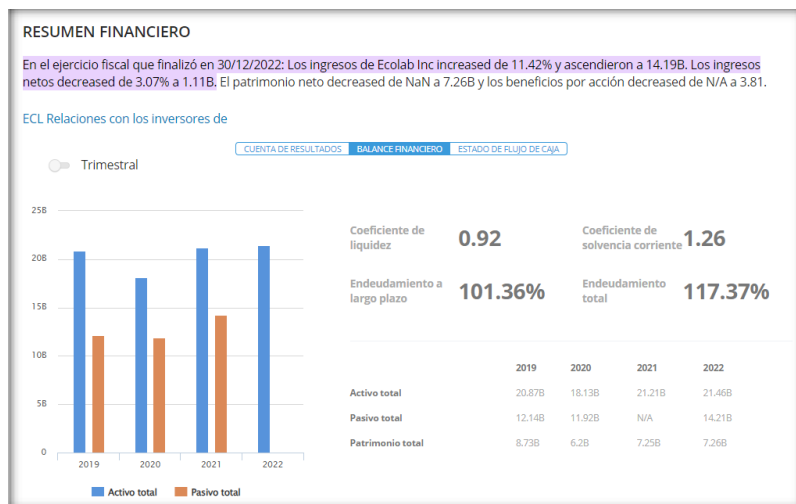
RESUMEN FINANCIERO

En el ejercicio fiscal que finalizó en 30/12/2022: Los ingresos de Ecolab Inc increased de 11.42% y ascendieron a 14.19B. Los ingresos netos decreased de 3.07% a 1.11B. El patrimonio neto decreased de NaN a 7.26B y los beneficios por acción decreased de N/A a 3.81.

ECL Relaciones con los inversores de

CUENTA DE RESULTADOS | BALANCE FINANCIERO | ESTADO DE FLUJO DE CAJA

Trimestral

25B
20B
15B
10B
5B
0
2019 2020 2021 2022

Activo total Pasivo total

Coeficiente de liquidez 0.92
Coeficiente de solvencia corriente 1.26
Endeudamiento a largo plazo 101.36%
Endeudamiento total 117.37%

| | 2019 | 2020 | 2021 | 2022 |
|---|---|---|---|---|
| Activo total | 20.87B | 18.13B | 21.21B | 21.46B |
| Pasivo total | 12.14B | 11.92B | N/A | 14.21B |
| Patrimonio total | 8.73B | 6.2B | 7.25B | 7.26B |